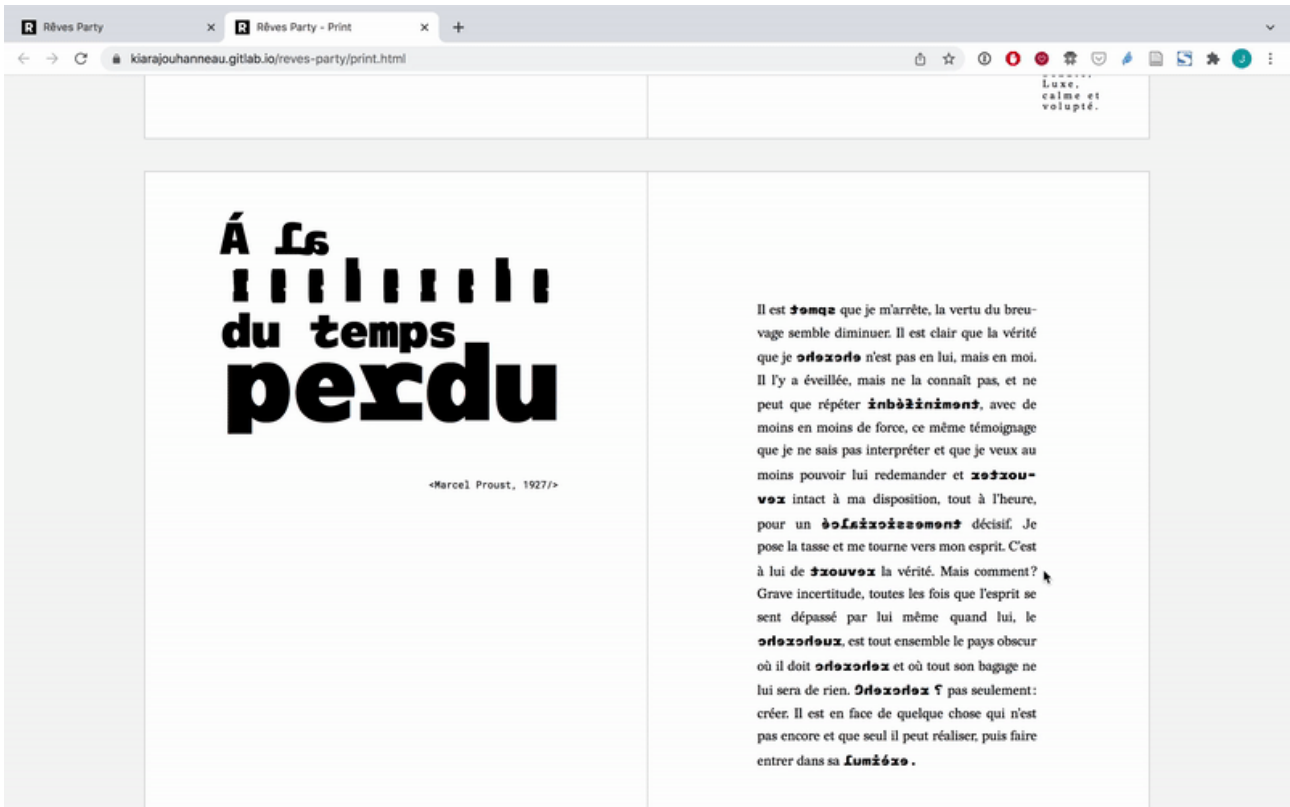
Rêves Party
Rêves Party - Print
kiarajouhanneau.gitlab.io/reves-party/print.html

Luxe, calme et volupté.

Á la
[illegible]
du temps
perdu

<Marcel Proust, 1927/>

Il est temps que je m'arrête, la vertu du breuvage semble diminuer. Il est clair que la vérité que je cherche n'est pas en lui, mais en moi. Il l'y a éveillée, mais ne la connaît pas, et ne peut que répéter indéfiniment, avec de moins en moins de force, ce même témoignage que je ne sais pas interpréter et que je veux au moins pouvoir lui redemander et retrouver intact à ma disposition, tout à l'heure, pour un éclaircissement décisif. Je pose la tasse et me tourne vers mon esprit. C'est à lui de trouver la vérité. Mais comment? Grave incertitude, toutes les fois que l'esprit se sent dépassé par lui même quand lui, le chercheur, est tout ensemble le pays obscur où il doit chercher et où tout son bagage ne lui sera de rien. Chercher ? pas seulement: créer. Il est en face de quelque chose qui n'est pas encore et que seul il peut réaliser, puis faire entrer dans sa lumière.